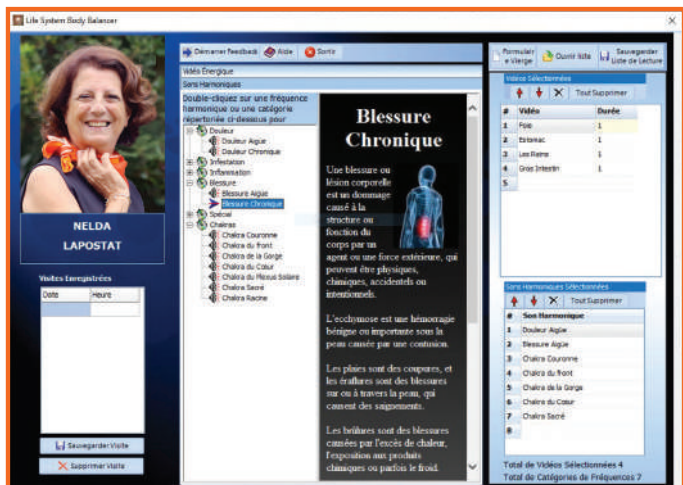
Life System Body Balancer

NELDA
LAPOSTAT

Visites Enregistrées

| Date | Heure |
|---|---|
| | |

Sauvegarder Visite
Supprimer Visite

Démarrer Feedback Aide Sortir

Vidéo Énergique
Sons Harmoniques

Double-cliquez sur une fréquence harmonique ou une catégorie répertoriée ci-dessous pour

Douleur
Douleur Aigüe
Douleur Chronique
Infestation
Inflammation
Blessure
Blessure Aigüe
Blessure Chronique
Spécial
Chakras
Chakra Couronne
Chakra du front
Chakra de la Gorge
Chakra du Cœur
Chakra du Plexus Solaire
Chakra Sacré
Chakra Racine

Blessure Chronique

Une blessure ou lésion corporelle est un dommage causé à la structure ou fonction du corps par un agent ou une force extérieure, qui peuvent être physiques, chimiques, accidentels ou intentionnels.

L'ecchymose est une hémorragie bénigne ou importante sous la peau causée par une contusion.

Les plaies sont des coupures, et les éraflures sont des blessures sur ou à travers la peau, qui causent des saignements.

Les brûlures sont des blessures causées par l'excès de chaleur, l'exposition aux produits chimiques ou parfois le froid.

Formulaire Vierge
Ouvrir liste
Sauvegarder Liste de Lecture

Vidéos Sélectionnées

Tout Supprimer

| # | Vidéo | Durée |
|---|---|---|
| 1 | Foie | 1 |
| 2 | Estomac | 1 |
| 3 | Les Reins | 1 |
| 4 | Gros Intestin | 1 |
| 5 | | |

Sons Harmoniques Sélectionnés

Tout Supprimer

| # | Son Harmonique |
|---|---|
| 1 | Douleur Aigüe |
| 2 | Blessure Aigüe |
| 3 | Chakra Couronne |
| 4 | Chakra du front |
| 5 | Chakra de la Gorge |
| 6 | Chakra du Cœur |
| 7 | Chakra Sacré |
| 8 | |

Total de Vidéos Sélectionnées 4
Total de Catégories de Fréquences 7